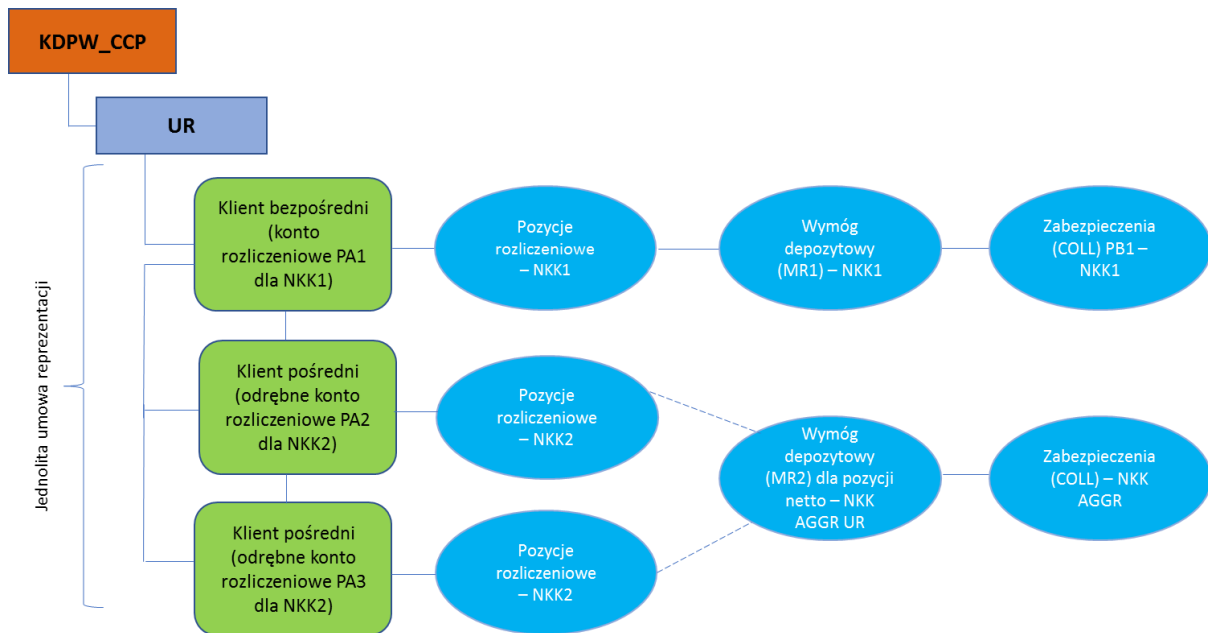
KDPW_CCP

UR

Jednolita umowa reprezentacji

Klient bezpośredni (konto rozliczeniowe PA1 dla NKK1)

Pozycje rozliczeniowe – NKK1

Wymóg depozytowy (MR1) – NKK1

Zabezpieczenia (COLL) PB1 – NKK1

Klient pośredni (odrębne konto rozliczeniowe PA2 dla NKK2)

Pozycje rozliczeniowe – NKK2

Wymóg depozytowy (MR2) dla pozycji netto – NKK AGGR UR

Zabezpieczenia (COLL) – NKK AGGR

Klient pośredni (odrębne konto rozliczeniowe PA3 dla NKK2)

Pozycje rozliczeniowe – NKK2